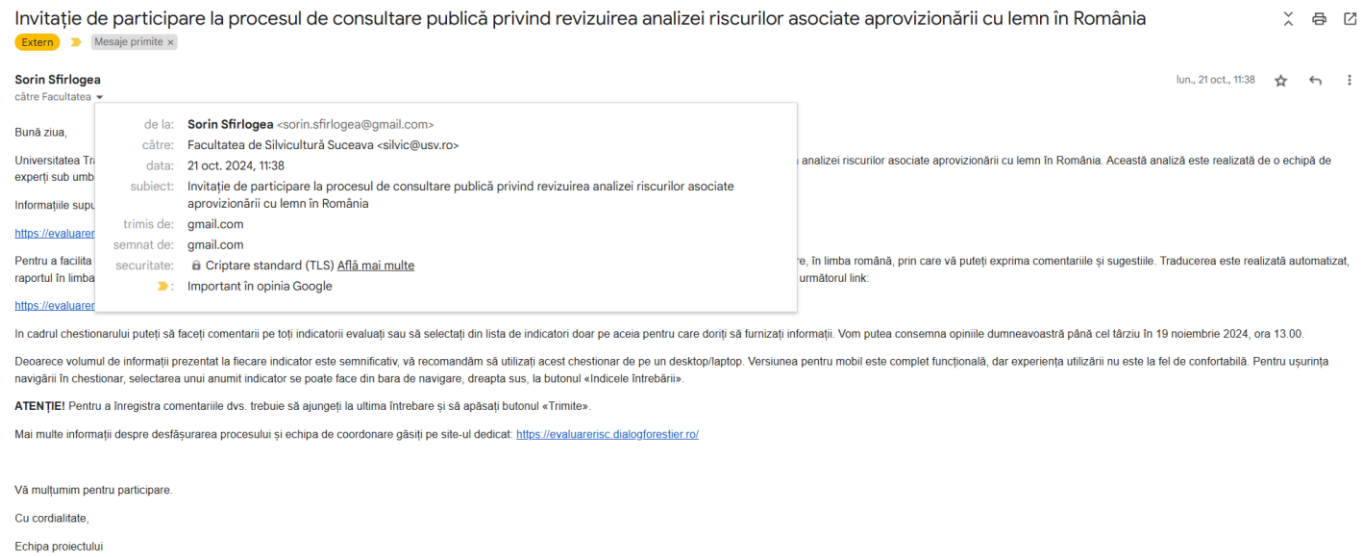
Invitație de participare la procesul de consultare publică privind revizuirea analizei riscurilor asociate aprovizionării cu lemn în România

Extern

Mesaje primite ×

Sorin Sfirlogea

către Facultatea

lun., 21 oct., 11:38

de la: Sorin Sfirlogea <sorin.sfirlogea@gmail.com>
către: Facultatea de Silvicultură Suceava <silvic@usv.ro>
data: 21 oct. 2024, 11:38
subiect: Invitație de participare la procesul de consultare publică privind revizuirea analizei riscurilor asociate aprovizionării cu lemn în România
trimis de: gmail.com
semnat de: gmail.com
securitate: Criptare standard (TLS) Află mai multe
Important în opinia Google

Bună ziua,

Universitatea Tr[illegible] analizei riscurilor asociate aprovizionării cu lemn în România. Această analiză este realizată de o echipă de experți sub umb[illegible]

Informațiile supu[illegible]

https://evaluarer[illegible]

Pentru a facilita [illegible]e, în limba română, prin care vă puteți exprima comentariile și sugestiile. Traducerea este realizată automatizat, raportul în limba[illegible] următorul link:

https://evaluarer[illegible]

In cadrul chestionarului puteți să faceți comentarii pe toți indicatorii evaluați sau să selectați din lista de indicatori doar pe aceia pentru care doriți să furnizați informații. Vom putea consemna opiniile dumneavoastră până cel târziu în 19 noiembrie 2024, ora 13.00.

Deoarece volumul de informații prezentat la fiecare indicator este semnificativ, vă recomandăm să utilizați acest chestionar de pe un desktop/laptop. Versiunea pentru mobil este complet funcțională, dar experiența utilizării nu este la fel de confortabilă. Pentru ușurința navigării în chestionar, selectarea unui anumit indicator se poate face din bara de navigare, dreapta sus, la butonul «Indicele întrebării».

ATENȚIE! Pentru a înregistra comentariile dvs. trebuie să ajungeți la ultima întrebare și să apăsați butonul «Trimite».

Mai multe informații despre desfășurarea procesului și echipa de coordonare găsiți pe site-ul dedicat: https://evaluarerisc.dialogforestier.ro/

Vă mulțumim pentru participare.

Cu cordialitate,

Echipa proiectului